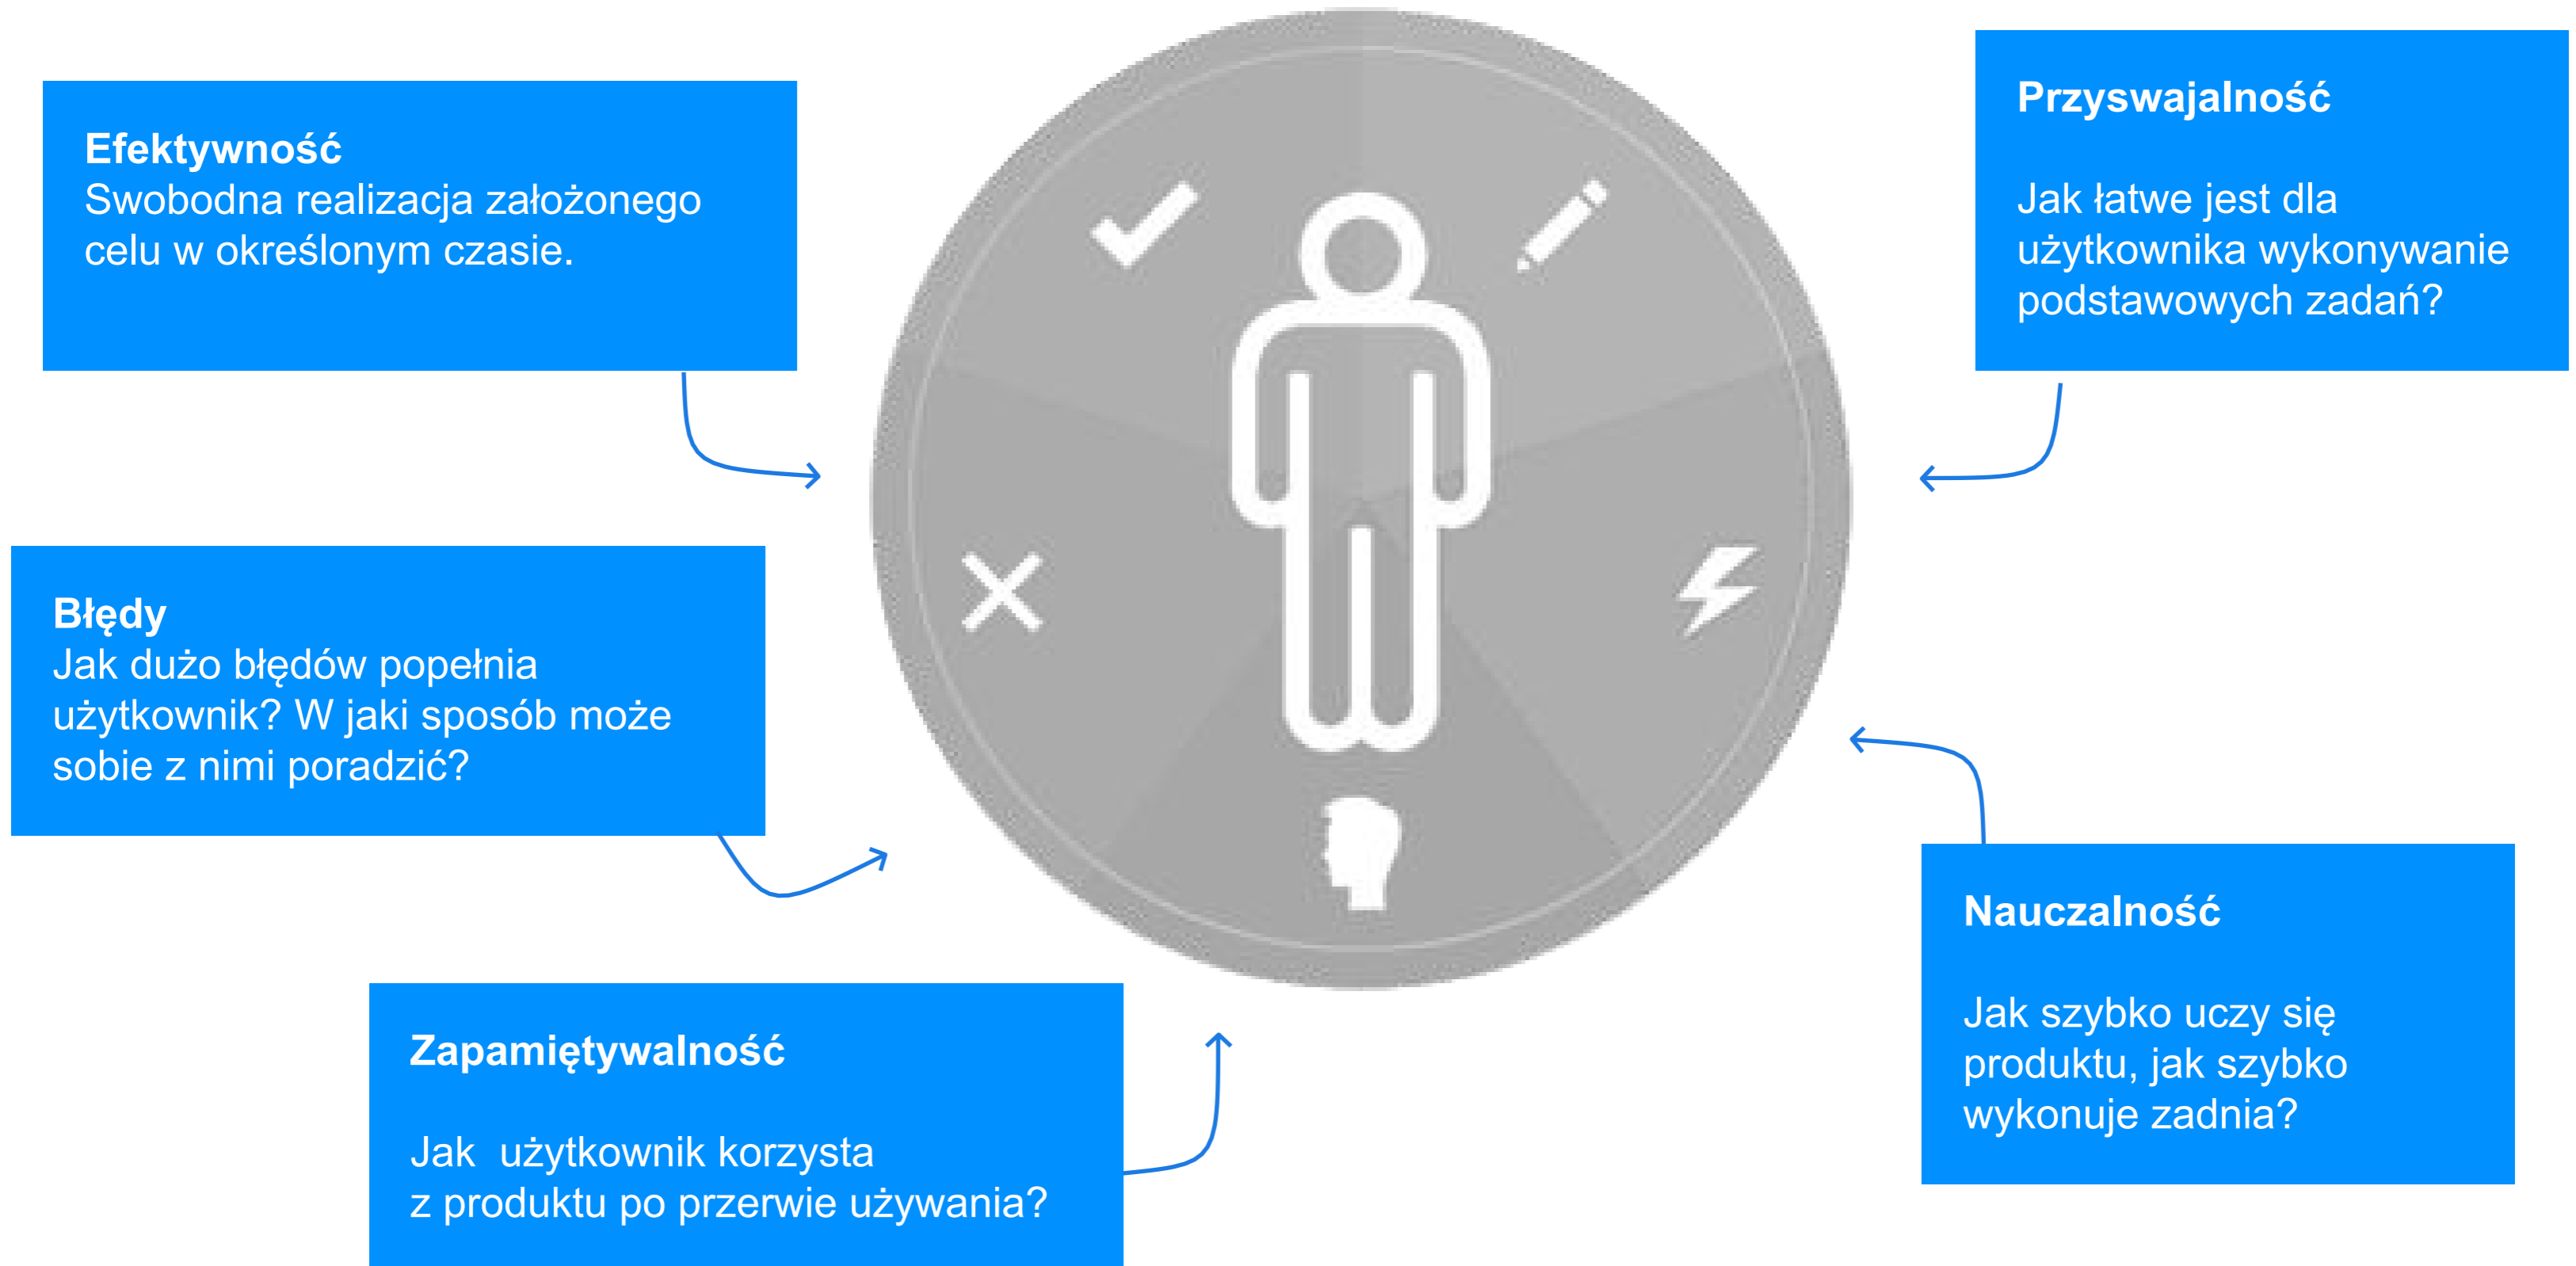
Efektywność
Swobodna realizacja założonego celu w określonym czasie.

Przyswajalność

Jak łatwe jest dla użytkownika wykonywanie podstawowych zadań?

Błędy
Jak dużo błędów popełnia użytkownik? W jaki sposób może sobie z nimi poradzić?

Nauczalność

Jak szybko uczy się produktu, jak szybko wykonuje zadnia?

Zapamiętywalność

Jak  użytkownik korzysta z produktu po przerwie używania?